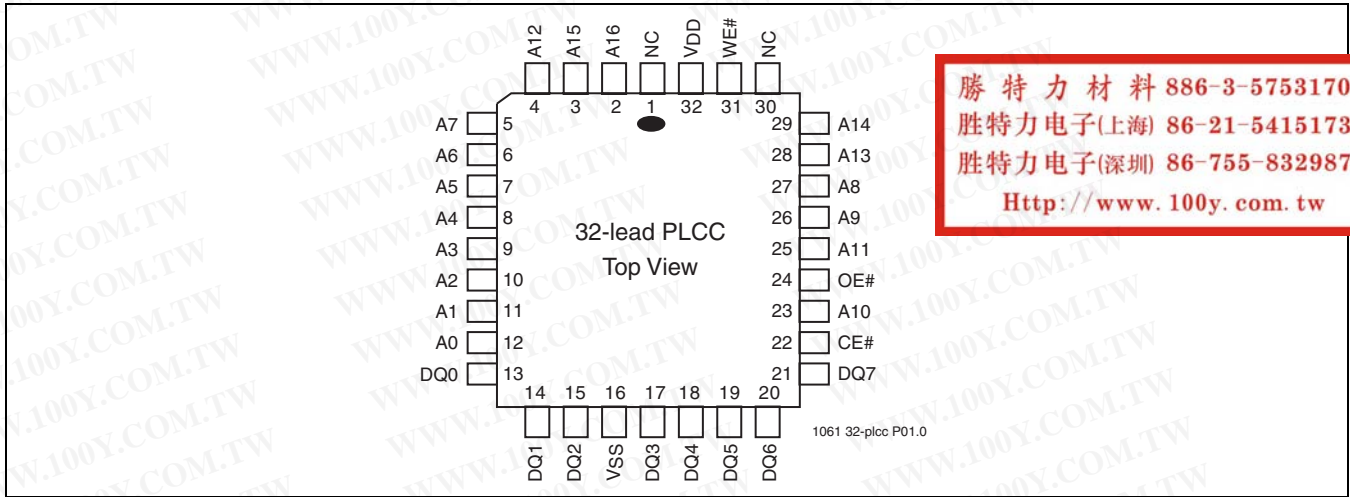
A12 A15 A16 NC VDD WE# NC

4 3 2 1 32 31 30

A7 5
A6 6
A5 7
A4 8
A3 9
A2 10
A1 11
A0 12
DQ0 13

29 A14
28 A13
27 A8
26 A9
25 A11
24 OE#
23 A10
22 CE#
21 DQ7

32-lead PLCC
Top View

14 15 16 17 18 19 20

DQ1 DQ2 VSS DQ3 DQ4 DQ5 DQ6

1061 32-plcc P01.0

勝特力材料 886-3-5753170
胜特力电子(上海) 86-21-5415173
胜特力电子(深圳) 86-755-832987
Http://www.100y.com.tw

WWW.100Y.COM.TW